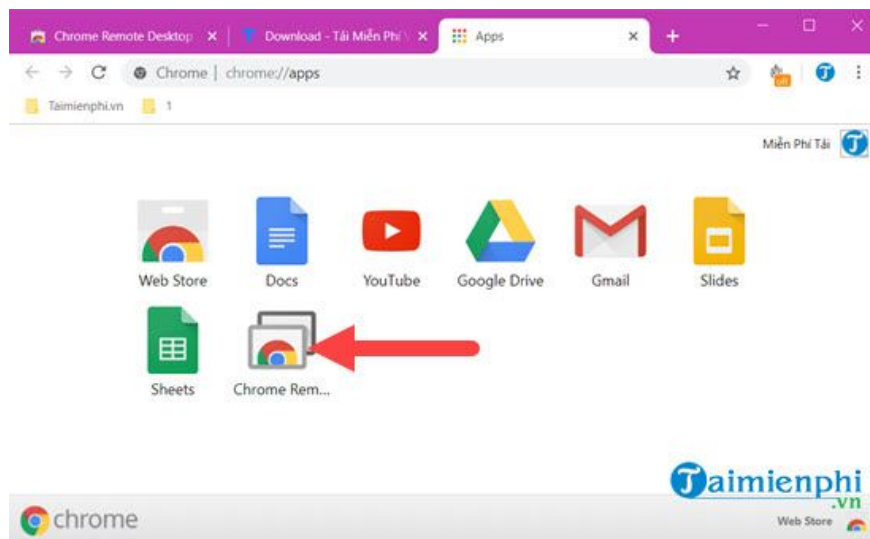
Chrome Remote Desktop ×
Download - Tải Miễn Phí ×
Apps ×
+

Chrome | chrome://apps

Taimienphi.vn
1

Miễn Phí Tải

Web Store
Docs
YouTube
Google Drive
Gmail
Slides
Sheets
Chrome Rem...

Taimienphi
.vn

chrome
Web Store